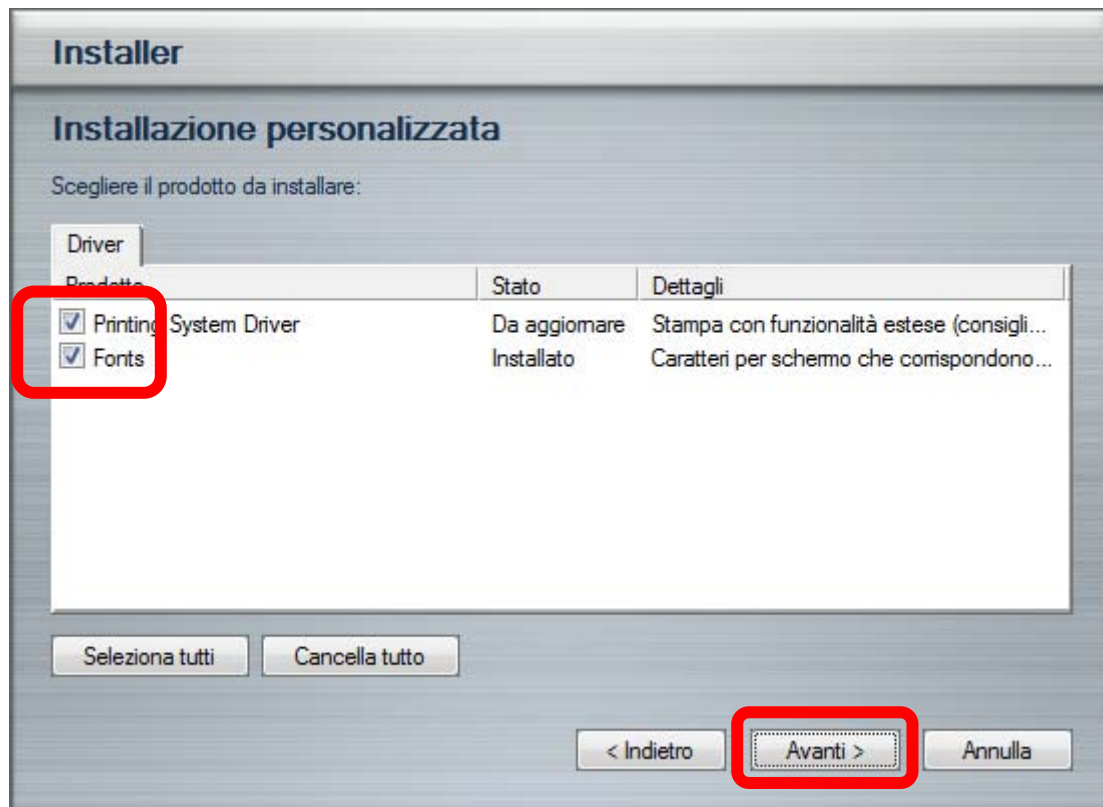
Installer

Installazione personalizzata

Scegliere il prodotto da installare:

Driver

| Prodotto | Stato | Dettagli |
|---|---|---|
| Printing System Driver | Da aggiornare | Stampa con funzionalità estese (consigli... |
| Fonts | Installato | Caratteri per schermo che corrispondono... |

Seleziona tutti

Cancella tutto

< Indietro

Avanti >

Annulla